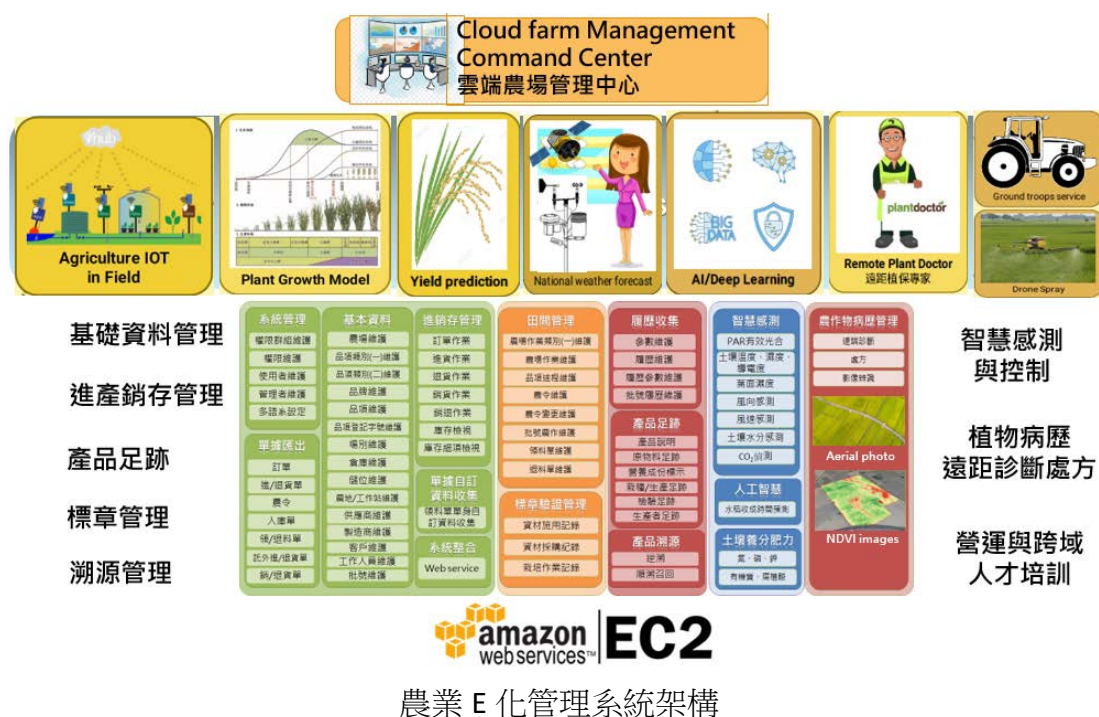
Cloud farm Management Command Center
雲端農場管理中心

Agriculture IOT in Field

Plant Growth Model

Yield prediction

National weather forecast

BIG DATA

AI/Deep Learning

plantdoctor

Remote Plant Doctor
遠距植保專家

Ground troops service

Drone Spray

基礎資料管理

進產銷存管理

產品足跡

標章管理

溯源管理

系統管理
權限群組維護
權限維護
使用者維護
管理者維護
多語系設定

單據匯出
訂單
進/退貨單
農令
入庫單
領/退料單
託外進/退貨單
銷/退貨單

基本資料
農場維護
品項類別(一)維護
品項類別(二)維護
品項維護
品牌維護
品項登記字號維護
場別維護
倉庫維護
儲位維護
農地/工作站維護
供應商維護
製造商維護
客戶維護
工作人員維護
批號維護

進銷存管理
訂單作業
進貨作業
退貨作業
銷貨作業
銷退作業
庫存檢視
庫存細項檢視

單據自訂資料收集
領料單單身自訂資料收集

系統整合
Web service

田間管理
農場作業類別(一)維護
農場作業維護
品項批程維護
農令維護
農令要素維護
批號農作維護
領料單維護
退料單維護

標章驗證管理
資材施用記錄
資材採購記錄
栽培作業記錄

履歷收集
參數維護
履歷維護
履歷參數維護
批號履歷維護

產品足跡
產品說明
原物料足跡
營養成份標示
栽種/生產足跡
檢驗足跡
生產者足跡

產品溯源
追溯
溯源召回

智慧感測
PAR有效光合
土壤溫度、濕度、導電度
葉面濕度
風向感測
風速感測
土壤水分感測
$CO_2$偵測

人工智慧
水稻收成時間預測

土壤養分肥力
氮、磷、鉀
有機質、導電度

農作物病歷管理
遠端診斷
處方
影像辨識

Aerial photo

NDVI images

智慧感測與控制

植物病歷遠距診斷處方

營運與跨域人才培訓

amazon webservices™ EC2

農業 E 化管理系統架構